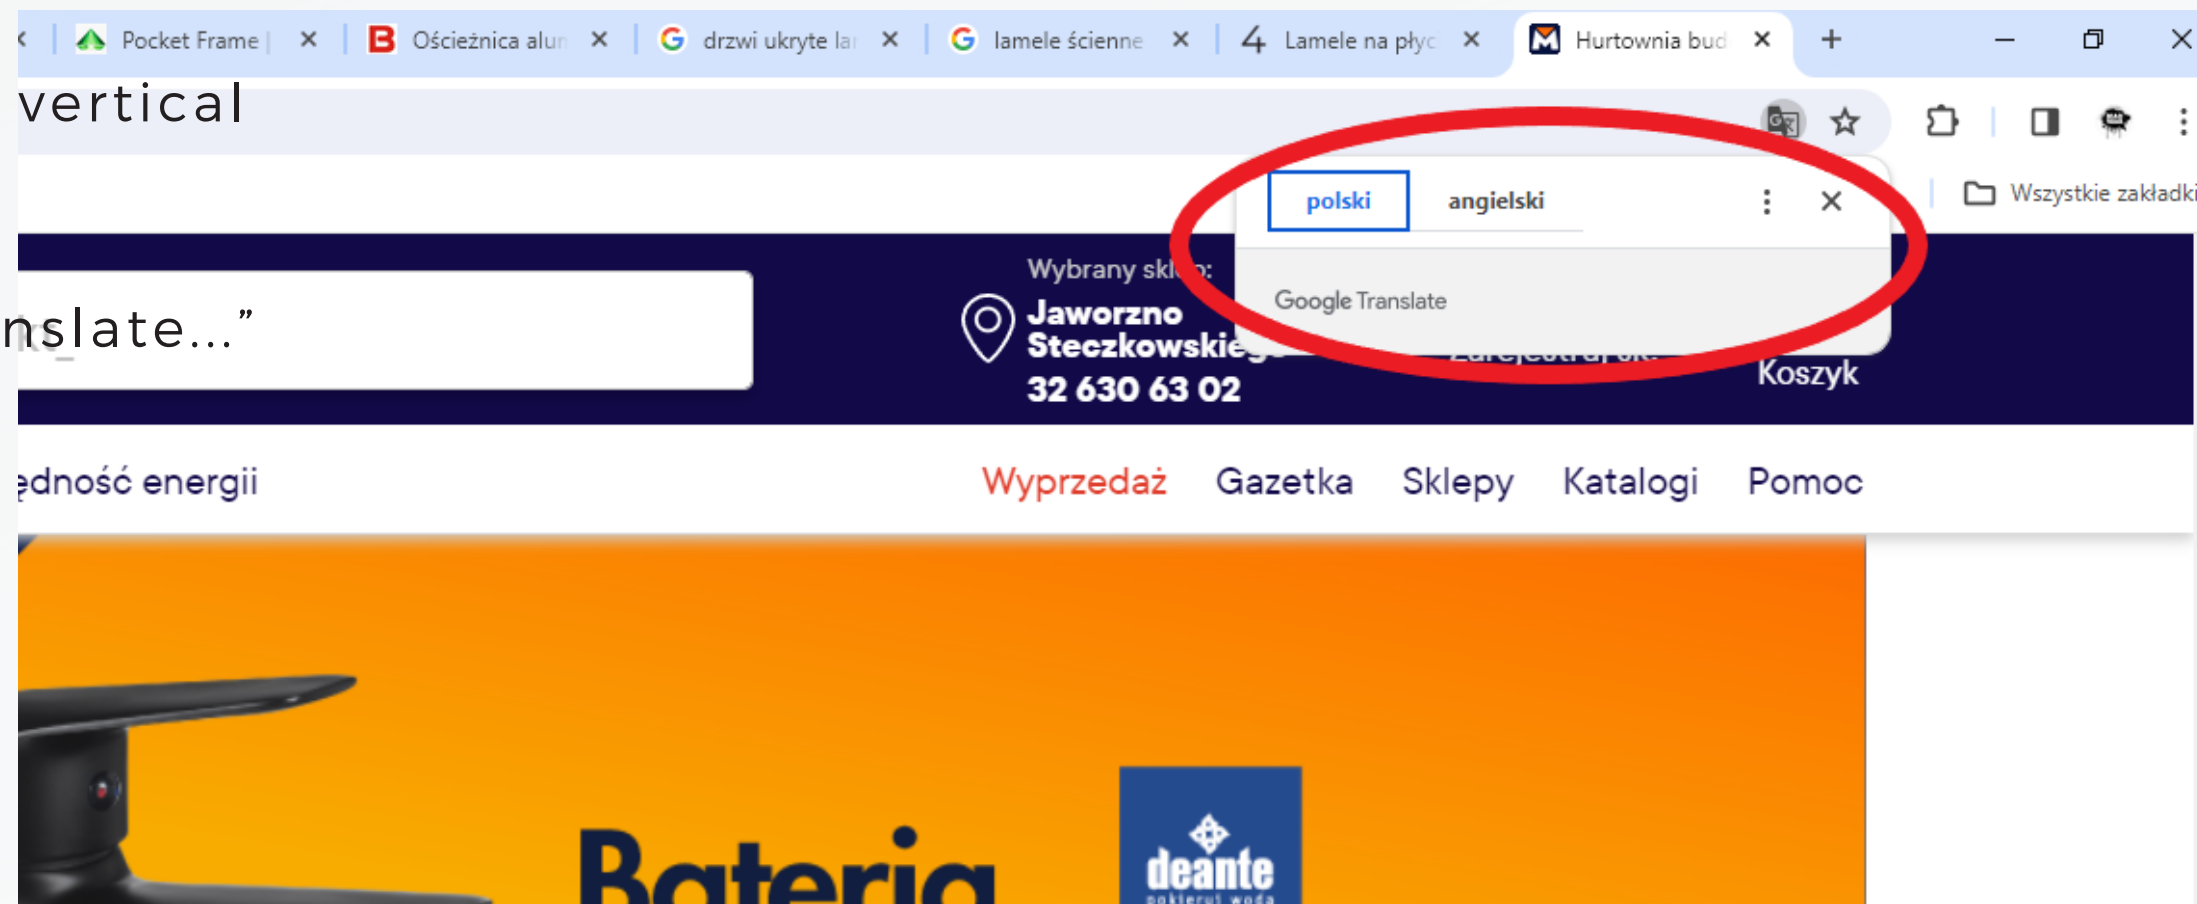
Pocket Frame | ✕ Ościeżnica alur ✕ drzwi ukryte la ✕ lamele ścienne ✕ Lamele na płyc ✕ Hurtownia bud ✕ +

vertical

polski angielski

Google Translate

Wszystkie zakładki

nslate...”

Wybrany skl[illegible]:
Jaworzno
Steczkowskie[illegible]
32 630 63 02

Koszyk

ędność energii

Wyprzedaż Gazetka Sklepy Katalogi Pomoc

Bateria

deante
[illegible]